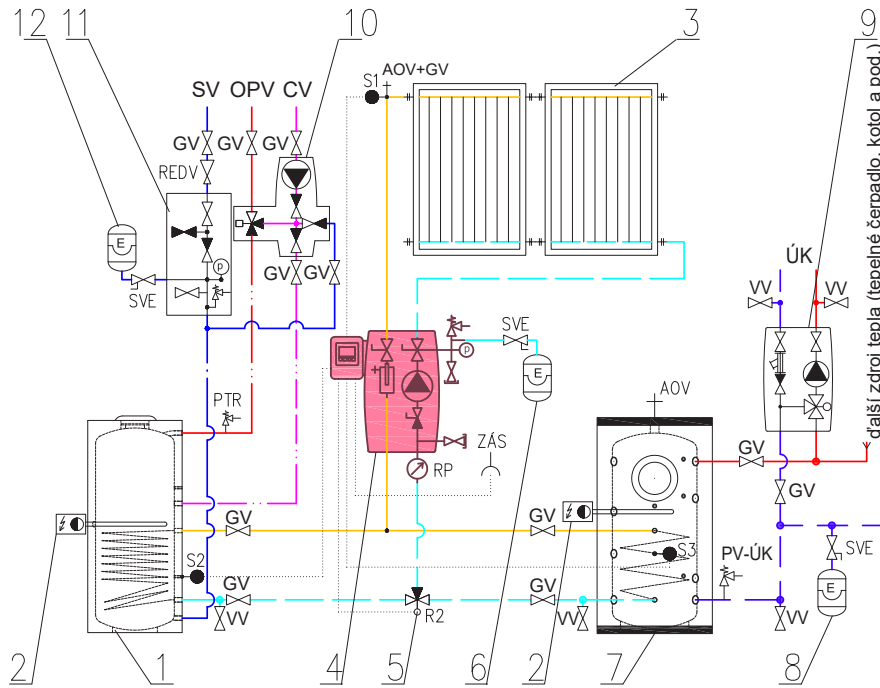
12 11 10 3 9

SV OPV CV

S1 AOV+GV

GV GV GV

REDV

E

SVE

P

GV GV

ÚK

VV VV

další zdroj tepla (tepelné čerpadlo, kotel a pod.)

SVE

P

E

PTR

AOV

ZÁS

RP

GV

GV

GV

GV

S2

GV

S3

PV-ÚK

SVE

E

GV

GV

VV

R2

VV

VV

2 1 4 5 6 2 7 8